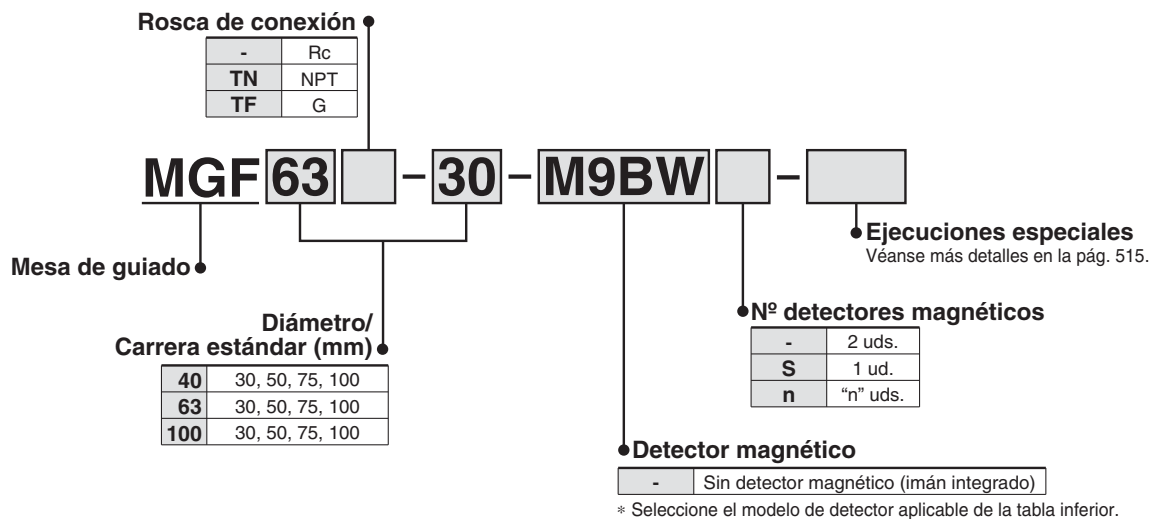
Rosca de conexión

| - | Rc |
|---|---|
| TN | NPT |
| TF | G |

MGF 63 - 30 - M9BW -

Mesa de guiado

Ejecuciones especiales
Véanse más detalles en la pág. 515.

Nº detectores magnéticos

| - | 2 uds. |
|---|---|
| S | 1 ud. |
| n | "n" uds. |

Diámetro/
Carrera estándar (mm)

| 40 | 30, 50, 75, 100 |
|---|---|
| 63 | 30, 50, 75, 100 |
| 100 | 30, 50, 75, 100 |

Detector magnético

| - | Sin detector magnético (imán integrado) |
|---|---|

∗ Seleccione el modelo de detector aplicable de la tabla inferior.